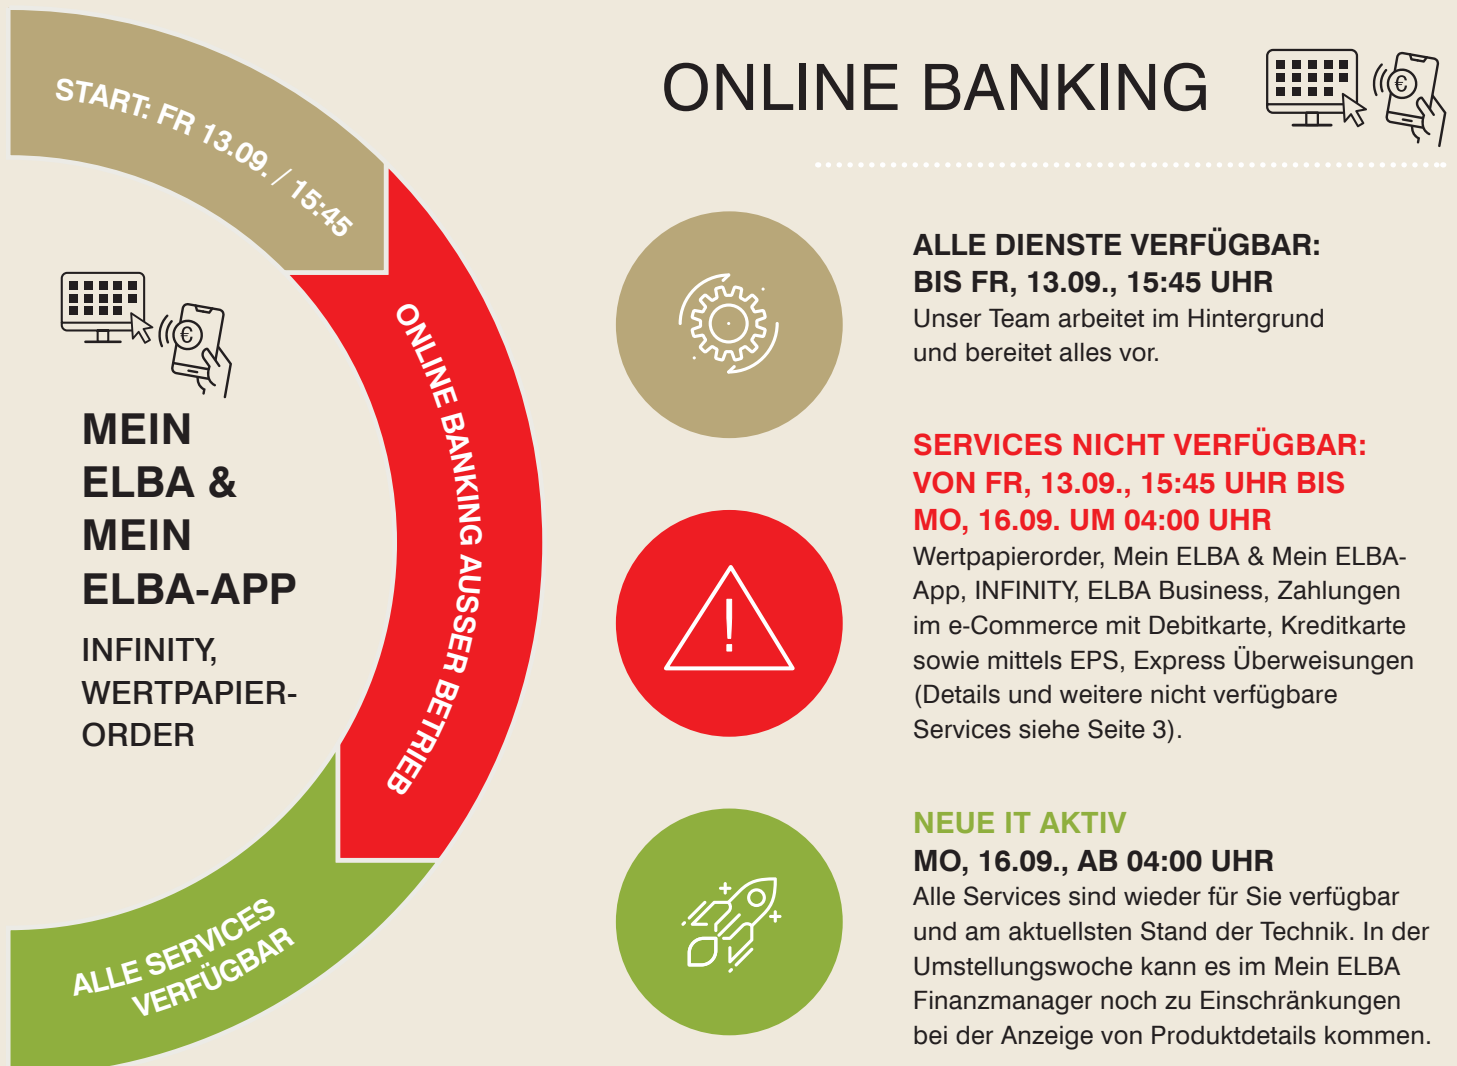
START: FR 13.09. / 15:45

ONLINE BANKING AUSSER BETRIEB

ALLE SERVICES VERFÜGBAR

MEIN ELBA & MEIN ELBA-APP

INFINITY, WERTPAPIER-ORDER

ONLINE BANKING

ALLE DIENSTE VERFÜGBAR:
BIS FR, 13.09., 15:45 UHR
Unser Team arbeitet im Hintergrund und bereitet alles vor.

SERVICES NICHT VERFÜGBAR:
VON FR, 13.09., 15:45 UHR BIS MO, 16.09. UM 04:00 UHR
Wertpapierorder, Mein ELBA & Mein ELBA-App, INFINITY, ELBA Business, Zahlungen im e-Commerce mit Debitkarte, Kreditkarte sowie mittels EPS, Express Überweisungen (Details und weitere nicht verfügbare Services siehe Seite 3).

NEUE IT AKTIV
MO, 16.09., AB 04:00 UHR
Alle Services sind wieder für Sie verfügbar und am aktuellsten Stand der Technik. In der Umstellungswoche kann es im Mein ELBA Finanzmanager noch zu Einschränkungen bei der Anzeige von Produktdetails kommen.